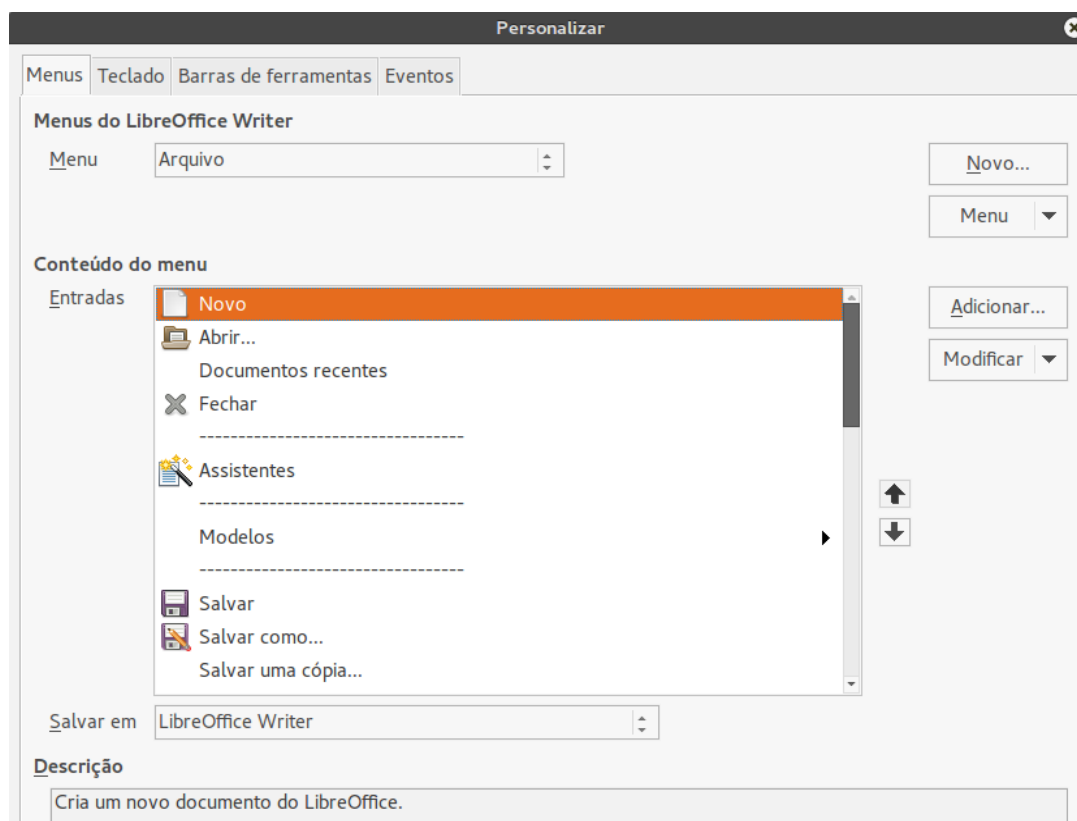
Personalizar

Menus | Teclado | Barras de ferramentas | Eventos

Menus do LibreOffice Writer

Menu Arquivo

Novo...

Menu

Conteúdo do menu

Entradas

Novo
Abrir...
Documentos recentes
Fechar
----------------------------------
Assistentes
----------------------------------
Modelos
----------------------------------
Salvar
Salvar como...
Salvar uma cópia...

Adicionar...

Modificar

Salvar em LibreOffice Writer

Descrição

Cria um novo documento do LibreOffice.